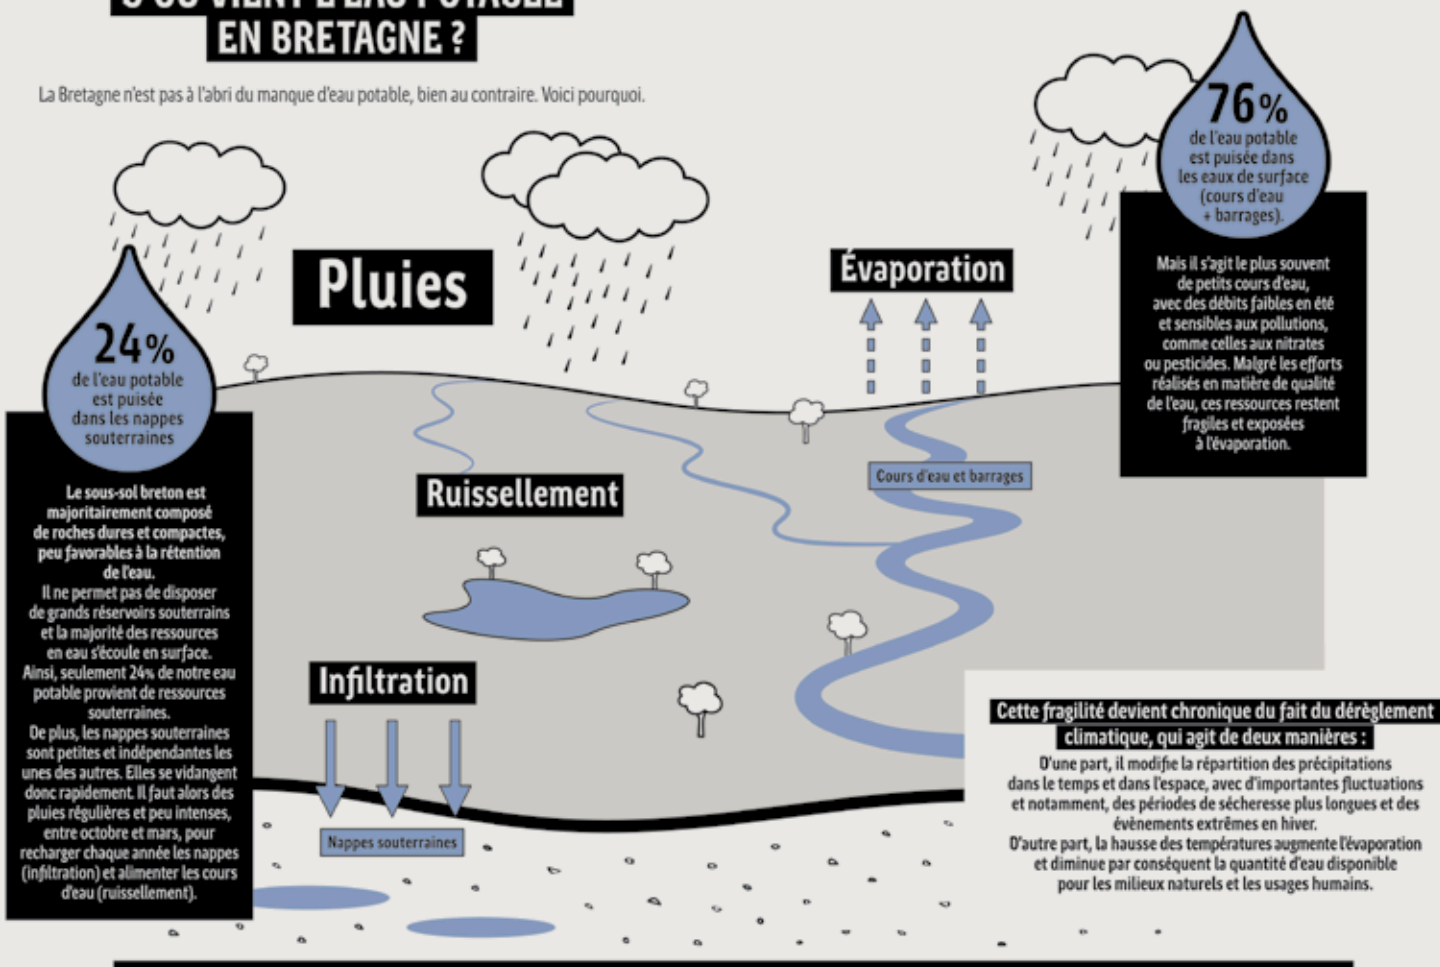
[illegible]
EN BRETAGNE ?

La Bretagne n'est pas à l'abri du manque d'eau potable, bien au contraire. Voici pourquoi.

76%
de l'eau potable est puisée dans les eaux de surface (cours d'eau + barrages).

Mais il s'agit le plus souvent de petits cours d'eau, avec des débits faibles en été et sensibles aux pollutions, comme celles aux nitrates ou pesticides. Malgré les efforts réalisés en matière de qualité de l'eau, ces ressources restent fragiles et exposées à l'évaporation.

Pluies

Évaporation

24%
de l'eau potable est puisée dans les nappes souterraines

Le sous-sol breton est majoritairement composé de roches dures et compactes, peu favorables à la rétention de l'eau.
Il ne permet pas de disposer de grands réservoirs souterrains et la majorité des ressources en eau s'écoule en surface.
Ainsi, seulement 24% de notre eau potable provient de ressources souterraines.
De plus, les nappes souterraines sont petites et indépendantes les unes des autres. Elles se vidangent donc rapidement. Il faut alors des pluies régulières et peu intenses, entre octobre et mars, pour recharger chaque année les nappes (infiltration) et alimenter les cours d'eau (ruissellement).

Ruissellement

Cours d'eau et barrages

Infiltration

Nappes souterraines

Cette fragilité devient chronique du fait du dérèglement climatique, qui agit de deux manières :
D'une part, il modifie la répartition des précipitations dans le temps et dans l'espace, avec d'importantes fluctuations et notamment, des périodes de sécheresse plus longues et des évènements extrêmes en hiver.
D'autre part, la hausse des températures augmente l'évaporation et diminue par conséquent la quantité d'eau disponible pour les milieux naturels et les usages humains.